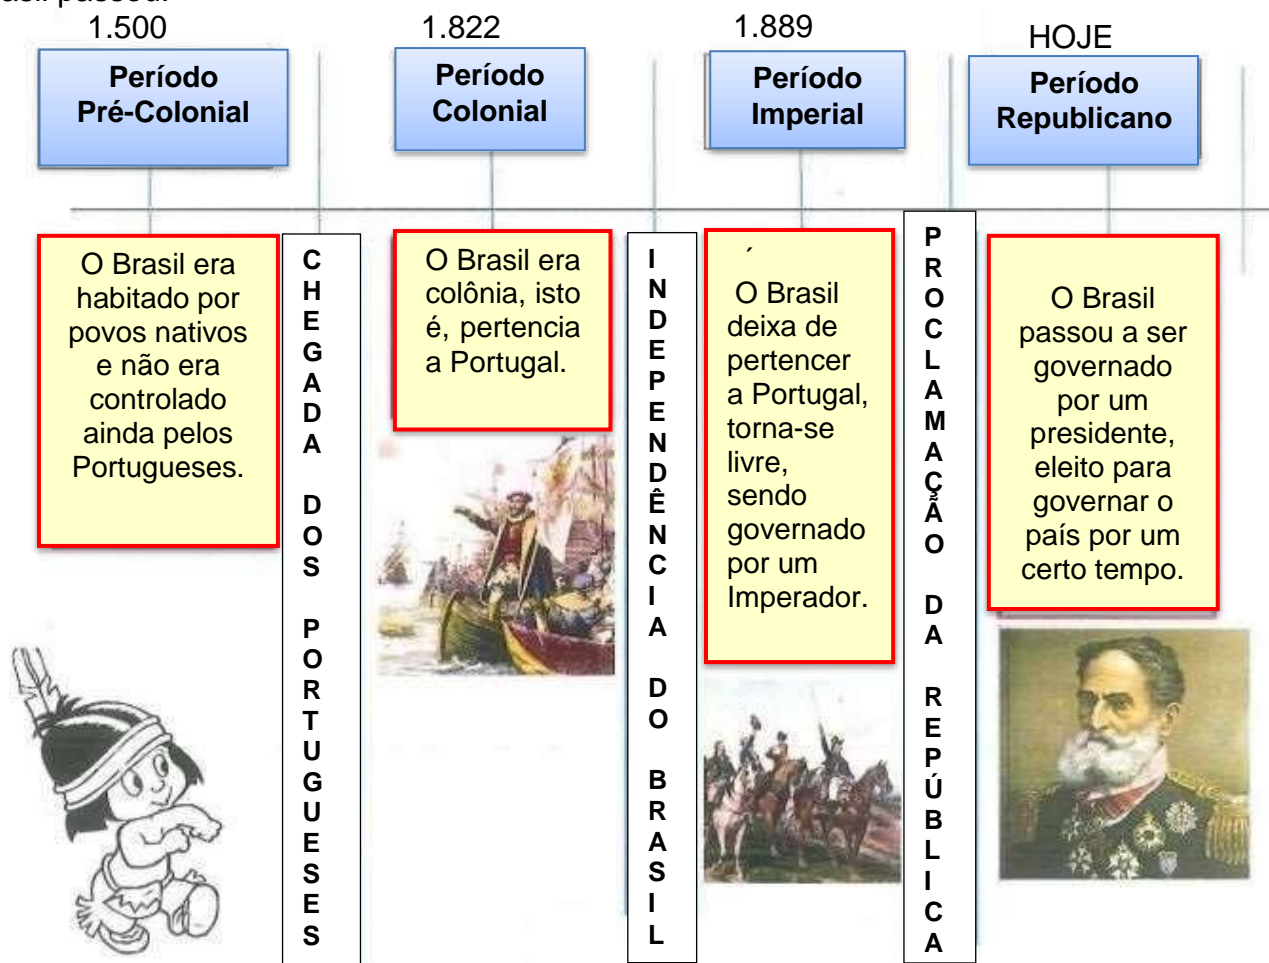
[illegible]

1.500

Período Pré-Colonial

1.822

Período Colonial

1.889

Período Imperial

HOJE

Período Republicano

O Brasil era habitado por povos nativos e não era controlado ainda pelos Portugueses.

CHEGADA DOS PORTUGUESES

O Brasil era colônia, isto é, pertencia a Portugal.

INDEPENDÊNCIA DO BRASIL

´

O Brasil deixa de pertencer a Portugal, torna-se livre, sendo governado por um Imperador.

PROCLAMAÇÃO DA REPÚBLICA

O Brasil passou a ser governado por um presidente, eleito para governar o país por um certo tempo.